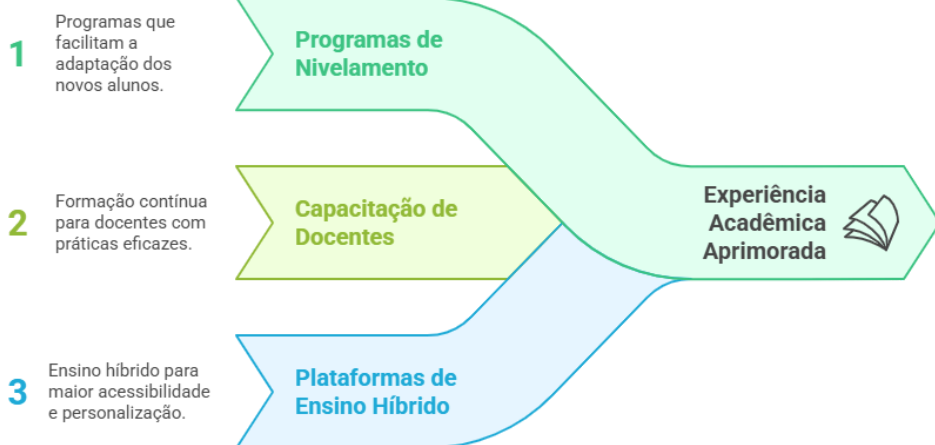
1
Programas que facilitam a adaptação dos novos alunos.

Programas de Nivelamento

2
Formação contínua para docentes com práticas eficazes.

Capacitação de Docentes

3
Ensino híbrido para maior acessibilidade e personalização.

Plataformas de Ensino Híbrido

Experiência Acadêmica Aprimorada